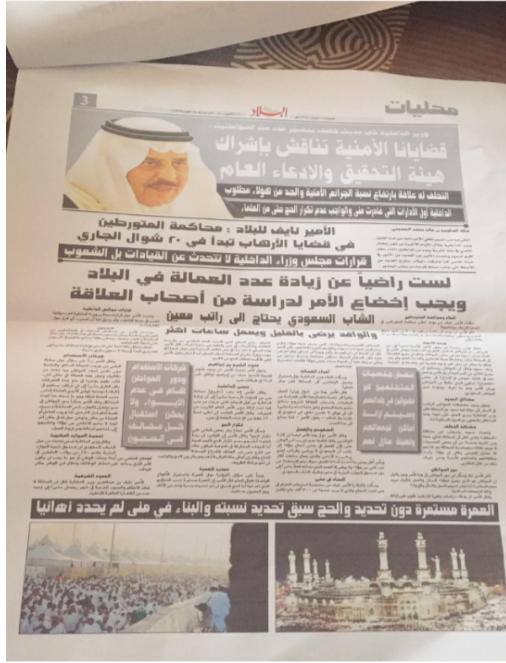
محليات

3

البلاد

قضايانا الأمنية تناقش بإشراك هيئة التحقيق والادعاء العام

التخلف له علاقة بارتفاع نسبة الجرائم الأمنية والحد من هؤلاء مطلوب

الداخلية أولا الإدارات التي عاقبت على التجاوزات بعدم تكرار الحج حتى من العلماء

الأمير نايف للبلاد: محاكمة المتورطين في قضايا الإرهاب تبدأ في ٢٠ شوال الجاري

قرارات مجلس وزراء الداخلية لا تتحدث عن القيادات بل الشعوب

لست راضياً عن زيادة عدد العمالة في البلاد ويجب إخضاع الأمر لدراسة من أصحاب العلاقة

الشاب السعودي يحتاج الى راتب معين والوافد يرضى بالقليل ويعمل ساعات اكثر

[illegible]

العمرة مستمرة دون تحديد والحج سبق تحديد نسبته والبناء في منى لم يحدد نهائيا